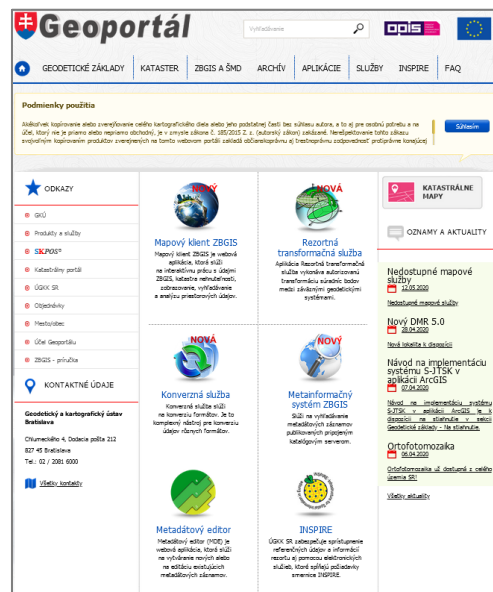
Geoportál

Vyhľadávanie

OPIS

GEODETICKÉ ZÁKLADY | KATASTER | ZBGIS A ŠMD | ARCHÍV | APLIKÁCIE | SLUŽBY | INSPIRE | FAQ

Podmienky použitia

Akékoľvek kopírovanie alebo zverejňovanie celého kartografického diela alebo jeho podstatnej časti bez súhlasu autora, a to aj pre osobnú potrebu a na účel, ktorý nie je priamo alebo nepriamo obchodný, je v zmysle zákona Z. 185/2015 Z. z. (autorský zákon) zakázané. Nerešpektovanie tohto zákazu svojvoľným kopírovaním produktov zverejnených na tomto webovom portáli zakladá občianskoprávnu aj trestnoprávnu zodpovednosť porušovateľa.

Súhlasím

ODKAZY

GKÚ
Produkty a služby
SKPOS®
Katastrálny portál
ÚGKK SR
Objednávky
Mesto/obec
Účel Geoportálu
ZBGIS - príručka

KONTAKTNÉ ÚDAJE

Geodetický a kartografický ústav Bratislava

Chlumeckého 4, Dodacia pošta 212
827 45 Bratislava
Tel.: 02 / 2081 6000

Všetky kontakty

NOVÝ
Mapový klient ZBGIS
Mapový klient ZBGIS je webová aplikácia, ktorá slúži na interaktívnu prácu s údajmi ZBGIS, katastra nehnuteľností, zobrazovanie, vyhľadávanie a analýzu priestorových údajov.

NOVÁ
Rezortná transformačná služba
Aplikácia Rezortná transformačná služba vykonáva autorizovanú transformáciu súradníc bodov medzi záväznými geodetickými systémami.

NOVÁ
Konverzná služba
Konverzná služba slúži na konverziu formátov. Je to komplexný nástroj pre konverziu údajov rôznych formátov.

NOVÝ
Metainformačný systém ZBGIS
Slúži na vyhľadávanie metadátových záznamov publikovaných pripojeným katalógovým serverom.

Metadátový editor
Metadátový editor (MDE) je webová aplikácia, ktorá slúži na vytváranie nových alebo na editáciu existujúcich metadátových záznamov.

INSPIRE
ÚGKK SR zabezpečuje sprístupnenie referenčných údajov a informácií rezortu aj pomocou elektronických služieb, ktoré spĺňajú požiadavky smernice INSPIRE.

KATASTRÁLNE MAPY

OZNAMY A AKTUALITY

Nedostupné mapové služby
12.05.2020
Nedostupné mapové služby

Nový DMR 5.0
28.04.2020
Nová lokalita k dispozícii

Návod na implementáciu systému S-JTSK v aplikácii ArcGIS
07.04.2020
Návod na implementáciu systému S-JTSK v aplikácii ArcGIS je k dispozícii na stiahnutie v sekcii Geodetické základy - Na stiahnutie.

Ortofotomozaika
06.04.2020
Ortofotomozaika už dostupná z celého územia SR!

Všetky aktuality